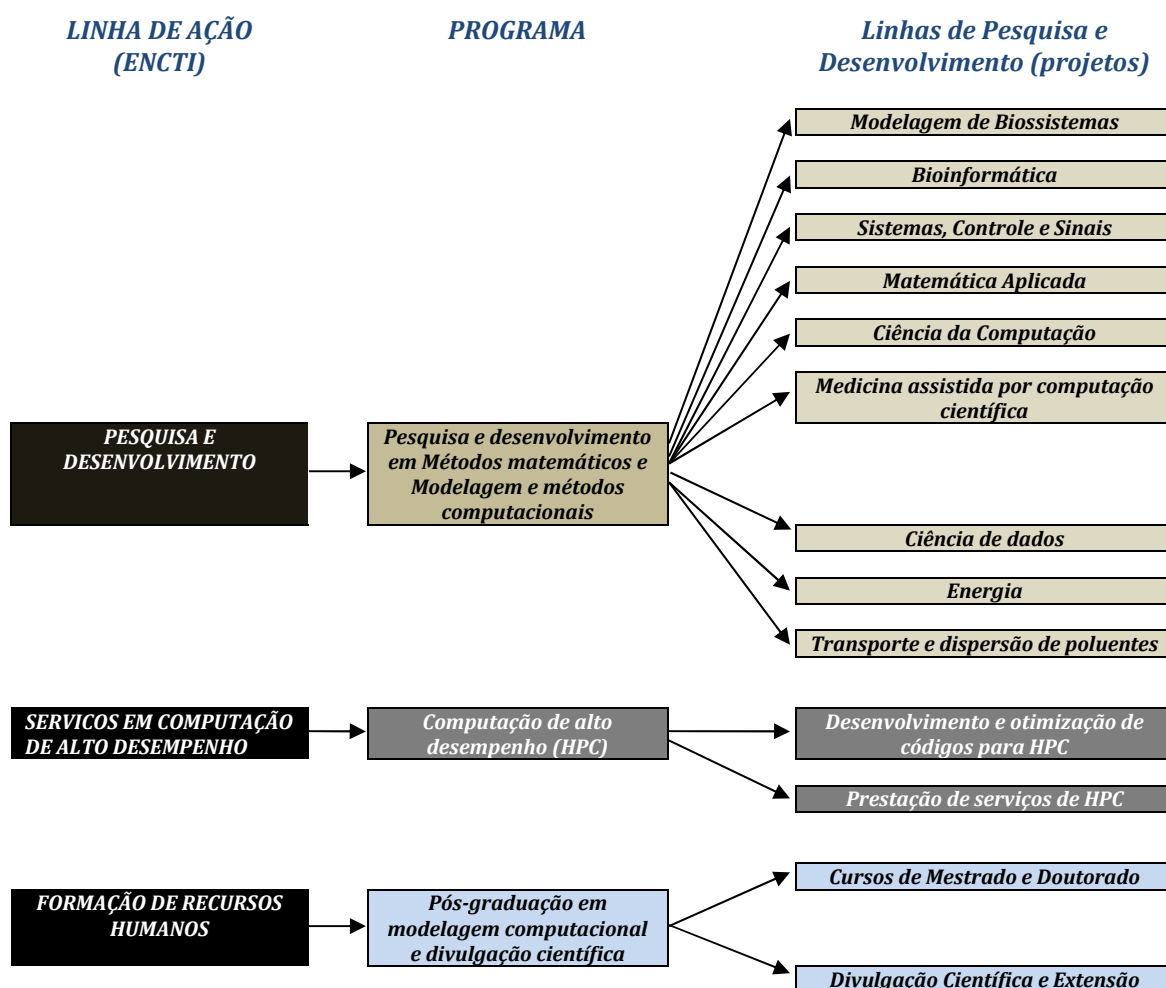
LINHA DE AÇÃO (ENCTI)

PROGRAMA

Linhas de Pesquisa e Desenvolvimento (projetos)

Modelagem de Biossistemas

Bioinformática

Sistemas, Controle e Sinais

Matemática Aplicada

Ciência da Computação

Medicina assistida por computação científica

PESQUISA E DESENVOLVIMENTO

Pesquisa e desenvolvimento em Métodos matemáticos e Modelagem e métodos computacionais

Ciência de dados

Energia

Transporte e dispersão de poluentes

SERVICOS EM COMPUTAÇÃO DE ALTO DESEMPENHO

Computação de alto desempenho (HPC)

Desenvolvimento e otimização de códigos para HPC

Prestação de serviços de HPC

Cursos de Mestrado e Doutorado

FORMAÇÃO DE RECURSOS HUMANOS

Pós-graduação em modelagem computacional e divulgação científica

Divulgação Científica e Extensão